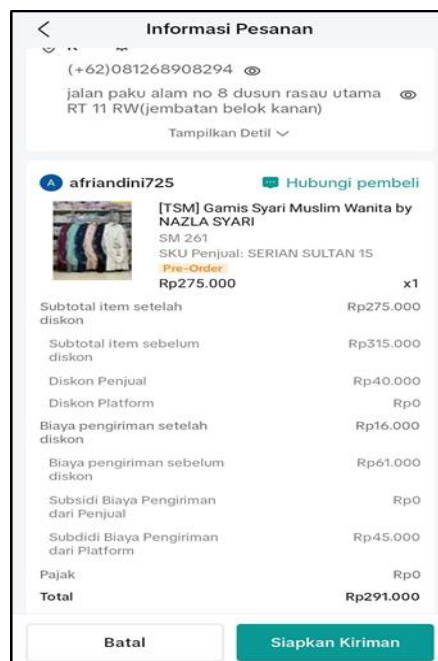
Informasi Pesanan

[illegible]

(+62)081268908294

jalan paku alam no 8 dusun rasau utama RT 11 RW(jembatan belok kanan)

Tampilkan Detil

A afriandini725

Hubungi pembeli

[TSM] Gamis Syari Muslim Wanita by NAZLA SYARI

SM 261

SKU Penjual: SERIAN SULTAN 15

Pre-Order

Rp275.000

x1

| | |
|---|---|
| Subtotal item setelah diskon | Rp275.000 |
| Subtotal item sebelum diskon | Rp315.000 |
| Diskon Penjual | Rp40.000 |
| Diskon Platform | Rp0 |
| Biaya pengiriman setelah diskon | Rp16.000 |
| Biaya pengiriman sebelum diskon | Rp61.000 |
| Subsidi Biaya Pengiriman dari Penjual | Rp0 |
| Subdidi Biaya Pengiriman dari Platform | Rp45.000 |
| Pajak | Rp0 |
| Total | Rp291.000 |

Batal

Siapkan Kiriman